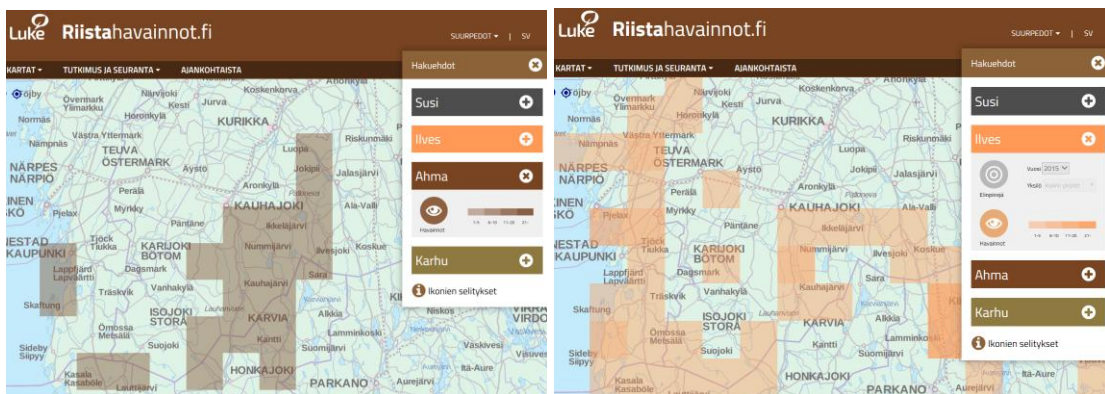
Luke Riistahavainnot.fi

SUURPEDOT ▾ | SV

KARTAT ▾ TUTKIMUS JA SEURANTA ▾ AJANKOHTAISTA

Hakuehdot

Susi

Ilves

Ahma

Havainnot

1-5 6-10 11-20 21+

Karhu

Ikonien selitykset

Närpes Närpiö, Övermark Ylimarkku, Nämpnäs, Västra Yttermark, Teuva Östermark, Äystö, Perälä, Myrkky, Pjelax, Pääntäne, Kristinestad Kaupunki, Tjöck Tiukka, Karijoki Botom, Dagsmark, Lappfjärd Lapväärtti, Träskvik, Vanhakylä, Skaftung, Isojoki Storå, Ömossa Metsälä, Suojoki, Sideby Siipyy, Kasala Kasaböle, Lauttjärvi, Honkajoki, Karvia, Kantti, Alkkia, Lamminkoski, Suomijärvi, Niskos, Kauhajoki, Ikkeläjärvi, Nummijärvi, Ilvesjoki, Koskue, Kauhajärvi, Sara, Kurikka, Jurva, Kesti, Horonkylä, Nurmijoki, Koskenkorva, Luopa, Jokipii, Aronkylä, Riskunmäki, Jalasjärvi, Ala-Valli, Parkano, Aurejärvi, Itä-Aure, Vaskivesi, Virrat

Luke Riistahavainnot.fi

SUURPEDOT ▾ | SV

KARTAT ▾ TUTKIMUS JA SEURANTA ▾ AJANKOHTAISTA

Hakuehdot

Susi

Ilves

Elinpiirejä

Vuosi 2015

Yksilö

Havainnot

1-5 6-10 11-20 21+

Ahma

Karhu

Ikonien selitykset